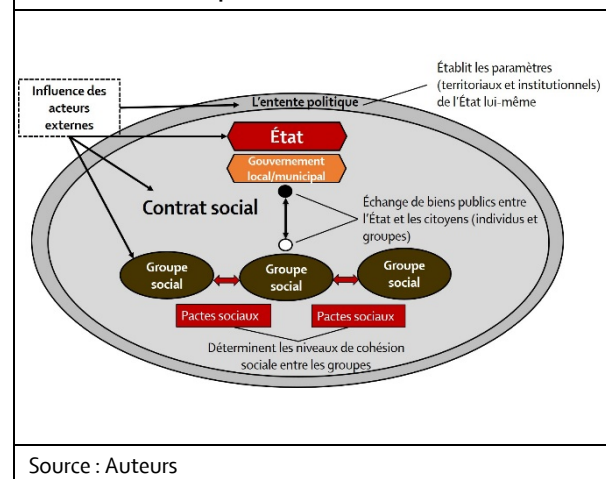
Influence des acteurs externes

Établit les paramètres (territoriaux et institutionnels) de l'État lui-même

L'entente politique

État

Gouvernement local/municipal

Contrat social

Échange de biens publics entre l'État et les citoyens (individus et groupes)

Groupe social

Groupe social

Groupe social

Pactes sociaux

Pactes sociaux

Déterminent les niveaux de cohésion sociale entre les groupes

Source : Auteurs